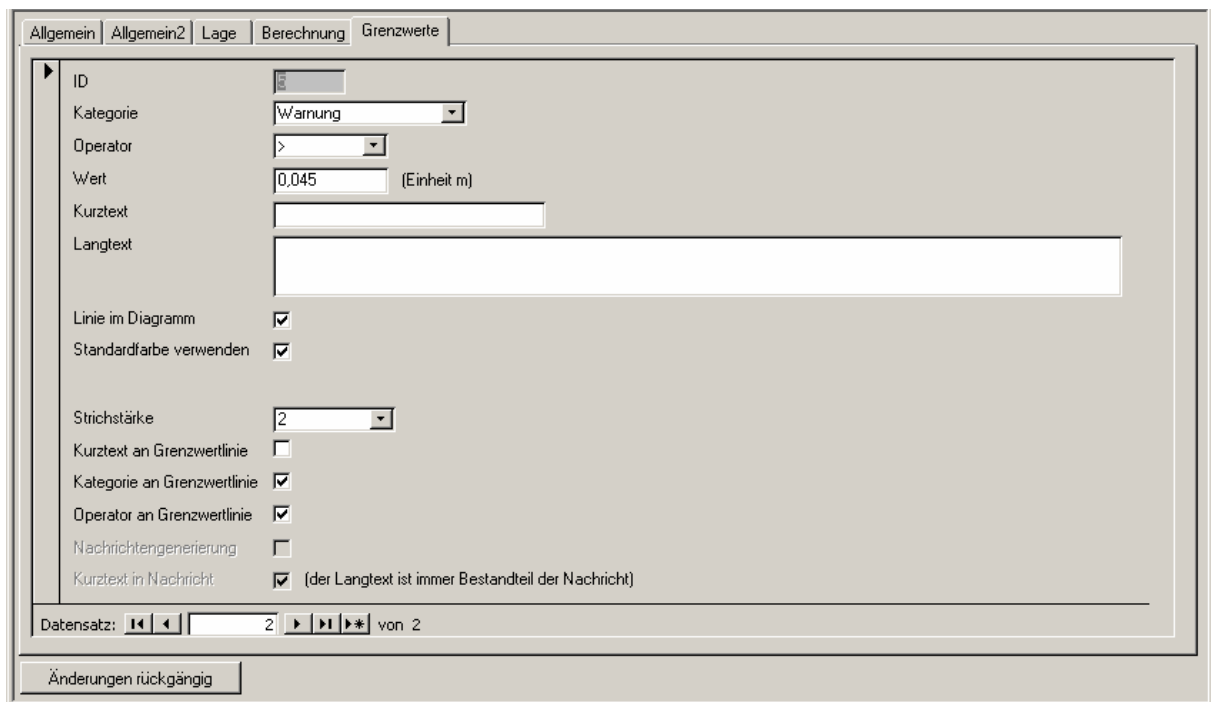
Allgemein | Allgemein2 | Lage | Berechnung | Grenzwerte

ID
Kategorie Warnung
Operator >
Wert 0,045 (Einheit m)
Kurztext
Langtext

Linie im Diagramm
Standardfarbe verwenden

Strichstärke 2
Kurztext an Grenzwertlinie
Kategorie an Grenzwertlinie
Operator an Grenzwertlinie
Nachrichtengenerierung
Kurztext in Nachricht (der Langtext ist immer Bestandteil der Nachricht)

Datensatz: 2 von 2

Änderungen rückgängig